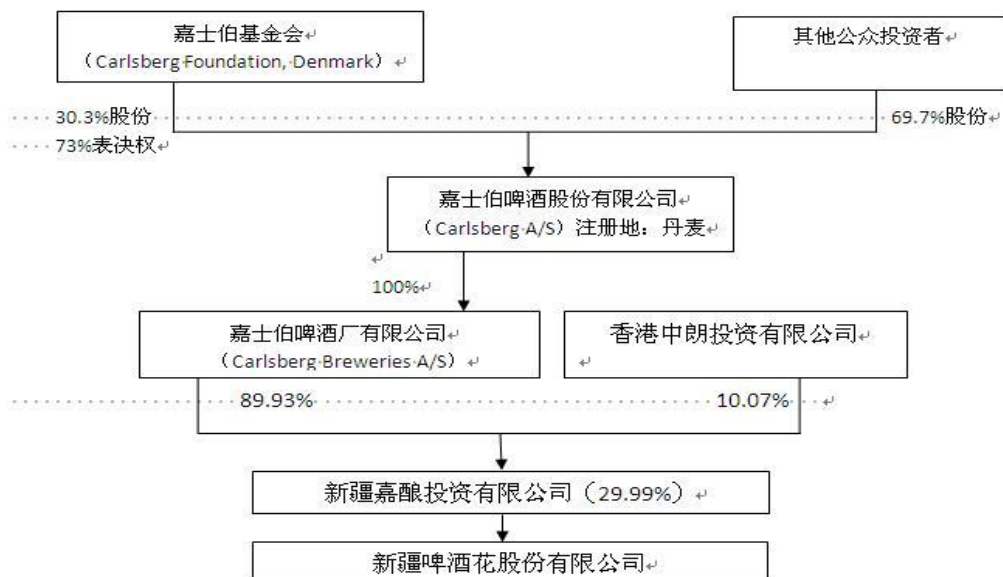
嘉士伯基金会
（Carlsberg Foundation, Denmark）

其他公众投资者

30.3%股份
73%表决权

69.7%股份

嘉士伯啤酒股份有限公司
（Carlsberg A/S）注册地：丹麦

100%

嘉士伯啤酒厂有限公司
（Carlsberg Breweries A/S）

香港中朗投资有限公司

89.93%

10.07%

新疆嘉酿投资有限公司（29.99%）

新疆啤酒花股份有限公司